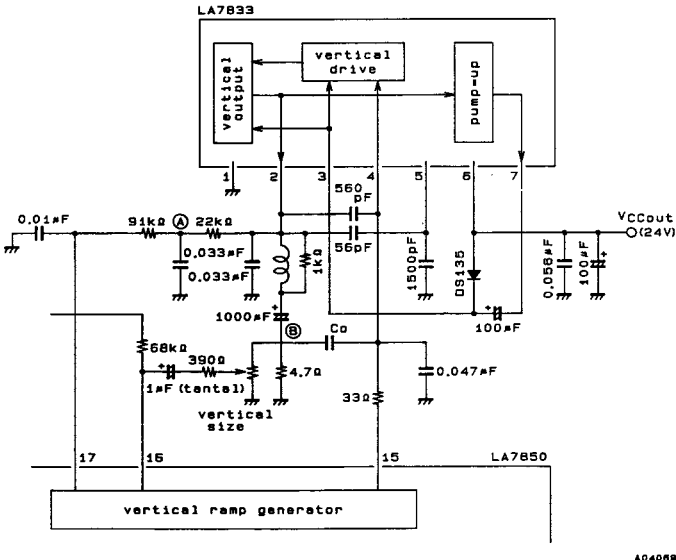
LA7833

vertical output

vertical drive

pump-up

1
2
3
4
5
6
7

0.01μF
91kΩ
A
22kΩ
560pF
56pF
0.033μF
0.033μF
1kΩ
1500pF
DS135
0.056μF
100μF
VCCout
(24V)
1000μF
B
100μF
Co
68kΩ
390Ω
1μF (tantal)
4.7Ω
0.047μF
vertical size
33Ω

17
16
15
LA7850

vertical ramp generator

A04069